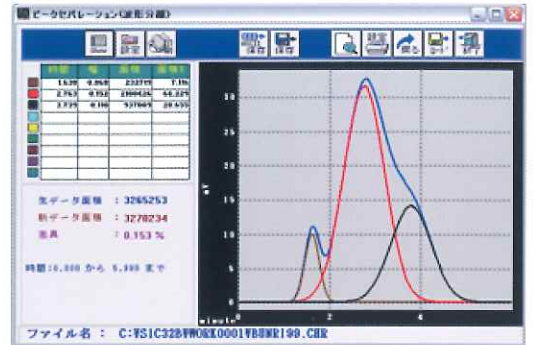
ピークセパレーション(波形分離)

設定

保存 保存 終了

| 時間 | 幅 | 面積 | 面積% |
|---|---|---|---|
| 1.530 | 0.868 | 232719 | 7.1% |
| 2.763 | 0.952 | 2009426 | 64.32% |
| 3.725 | 0.116 | 937809 | 28.65% |
| | | | |
| | | | |
| | | | |
| | | | |
| | | | |
| | | | |
| | | | |

生データ面積 : 3265253
新データ面積 : 3278234
差異 : 0.153 %

時間:0.000 から 5.999 まで

35
30
25
20
15
10
5
0
mV
minute
0
2
4

ファイル名 : C:¥SIC32B¥WORK0001¥BUNRI98.CHR